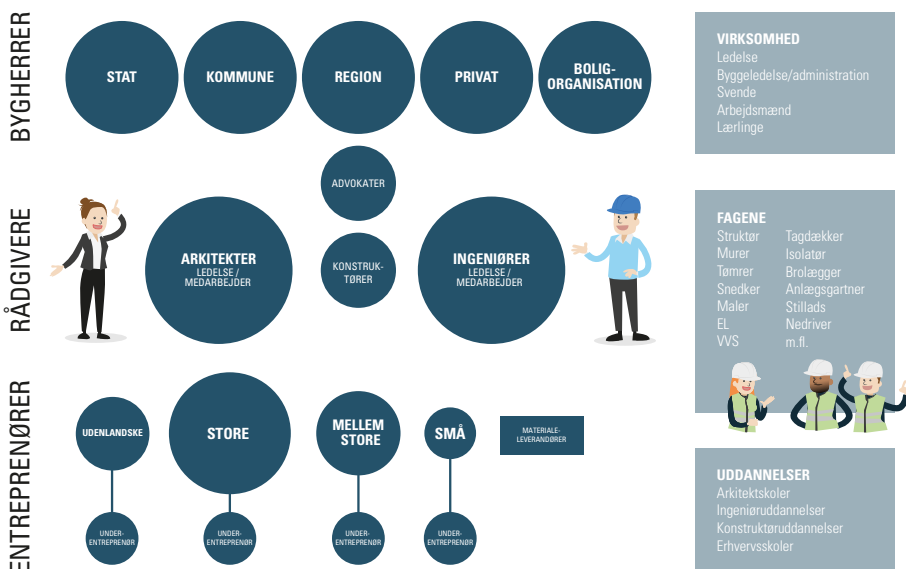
BYGHERRER

STAT

KOMMUNE

REGION

PRIVAT

BOLIG-ORGANISATION

RÅDGIVERE

ADVOKATER

ARKITEKTER
LEDELSE / MEDARBEJDER

KONSTRUK-TØRER

INGENIØRER
LEDELSE / MEDARBEJDER

ENTREPRENØRER

UDENLANDSKE

STORE

MELLEM STORE

SMÅ

MATERIALE-LEVERANDØRER

UNDER-ENTREPRENØR

UNDER-ENTREPRENØR

UNDER-ENTREPRENØR

UNDER-ENTREPRENØR

VIRKSOMHED
Ledelse
Byggeledelse/administration
Svende
Arbejdsmænd
Lærlinge

FAGENE
Struktør
Murer
Tømrer
Snedker
Maler
EL
VVS

Tagdækker
Isolatør
Brolægger
Anlægsgartner
Stillads
Nedriver
m.fl.

UDDANNELSER
Arkitektskoler
Ingeniøruddannelser
Konstruktøruddannelser
Erhvervsskoler